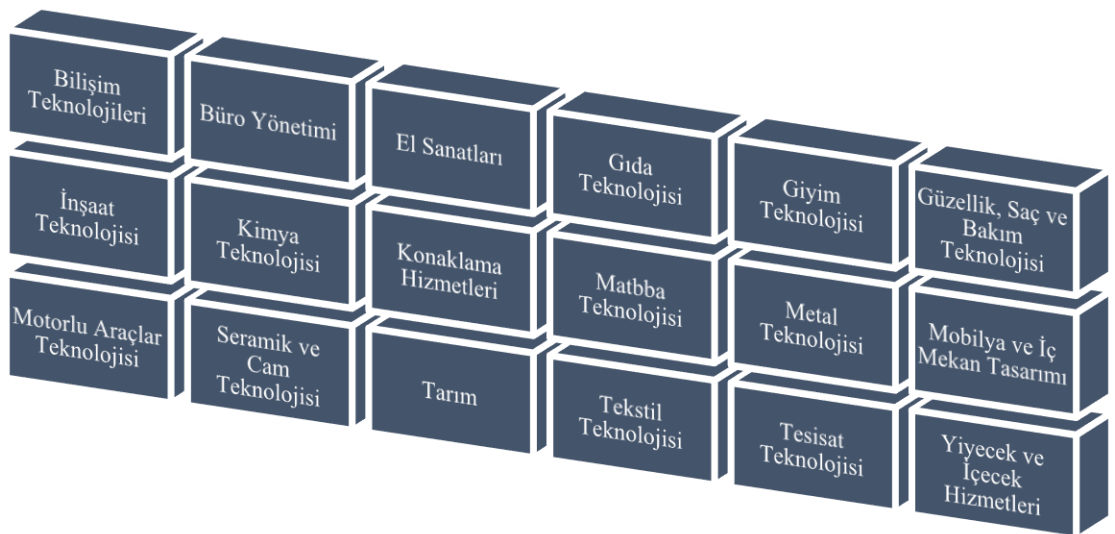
Bilişim Teknolojileri

Büro Yönetimi

El Sanatları

Gıda Teknolojisi

İnşaat Teknolojisi

Kimya Teknolojisi

Konaklama Hizmetleri

Matbba Teknolojisi

Giyim Teknolojisi

Güzellik, Saç ve Bakım Teknolojisi

Motorlu Araçlar Teknolojisi

Seramik ve Cam Teknolojisi

Tarım

Tekstil Teknolojisi

Metal Teknolojisi

Mobilya ve İç Mekan Tasarımı

Tesisat Teknolojisi

Yiyecek ve İçecek Hizmetleri